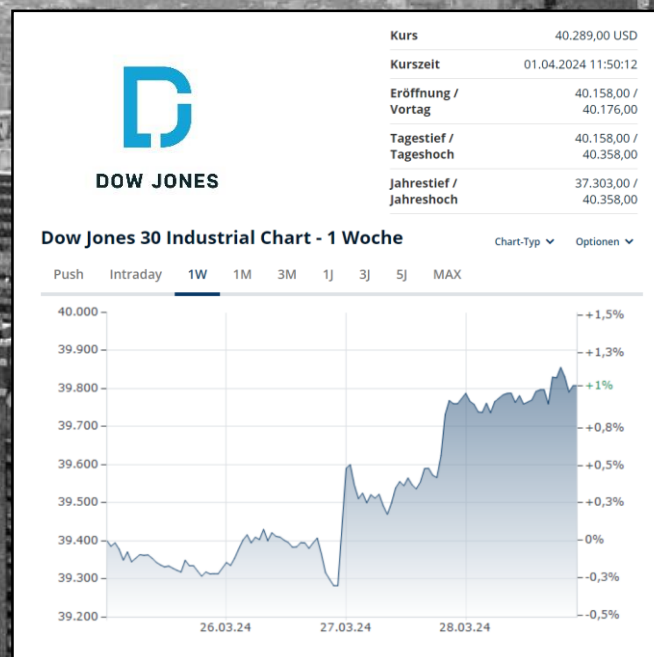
DOW JONES

| | |
|---|---|
| Kurs | 40.289,00 USD |
| Kurszeit | 01.04.2024 11:50:12 |
| Eröffnung / Vortag | 40.158,00 / 40.176,00 |
| Tagestief / Tageshoch | 40.158,00 / 40.358,00 |
| Jahrestief / Jahreshoch | 37.303,00 / 40.358,00 |

Dow Jones 30 Industrial Chart - 1 Woche

Chart-Typ Optionen

Push Intraday 1W 1M 3M 1J 3J 5J MAX

40.000
39.900
39.800
39.700
39.600
39.500
39.400
39.300
39.200

+1,5%
+1,3%
+1%
+0,8%
+0,5%
+0,3%
0%
-0,3%
-0,5%

26.03.24 27.03.24 28.03.24